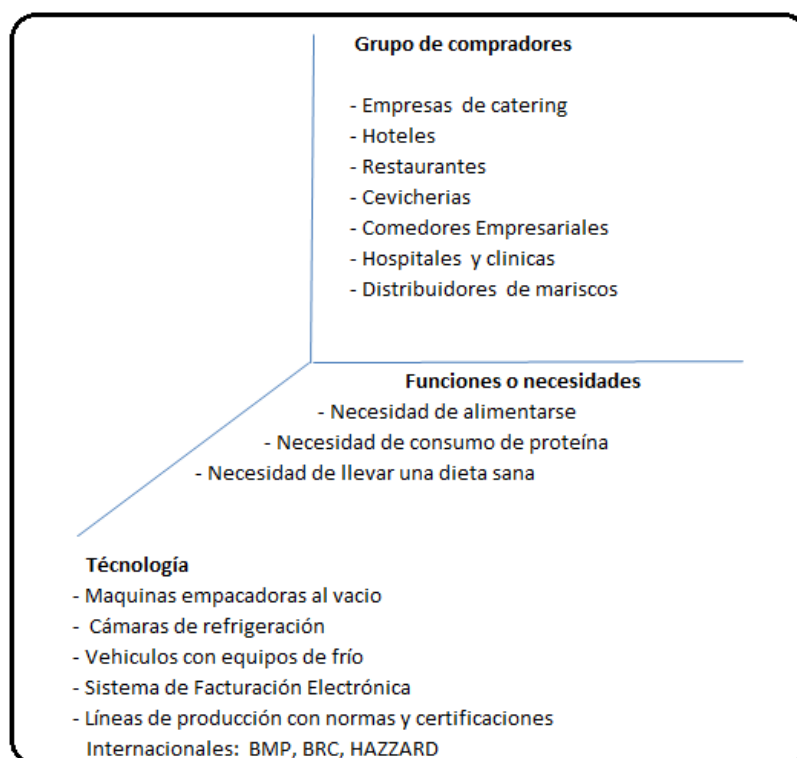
Grupo de compradores

- Empresas de catering
- Hoteles
- Restaurantes
- Cevicherias
- Comedores Empresariales
- Hospitales y clinicas
- Distribuidores de mariscos

Funciones o necesidades
- Necesidad de alimentarse
- Necesidad de consumo de proteína
- Necesidad de llevar una dieta sana

Técnología
- Maquinas empacadoras al vacio
- Cámaras de refrigeración
- Vehiculos con equipos de frío
- Sistema de Facturación Electrónica
- Líneas de producción con normas y certificaciones Internacionales: BMP, BRC, HAZZARD